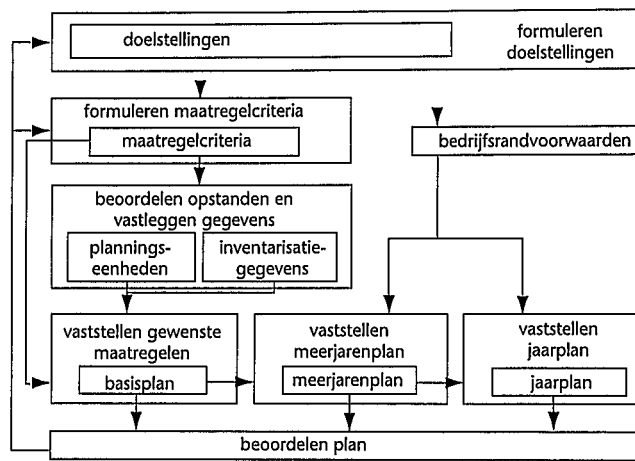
doelstellingen

formuleren doelstellingen

formuleren maatregelcriteria

maatregelcriteria

bedrijfsrandvoorwaarden

beoordelen opstanden en vastleggen gegevens

planningseenheden

inventarisatiegegevens

vaststellen gewenste maatregelen

basisplan

vaststellen meerjarenplan

meerjarenplan

vaststellen jaarplan

jaarplan

beoordelen plan